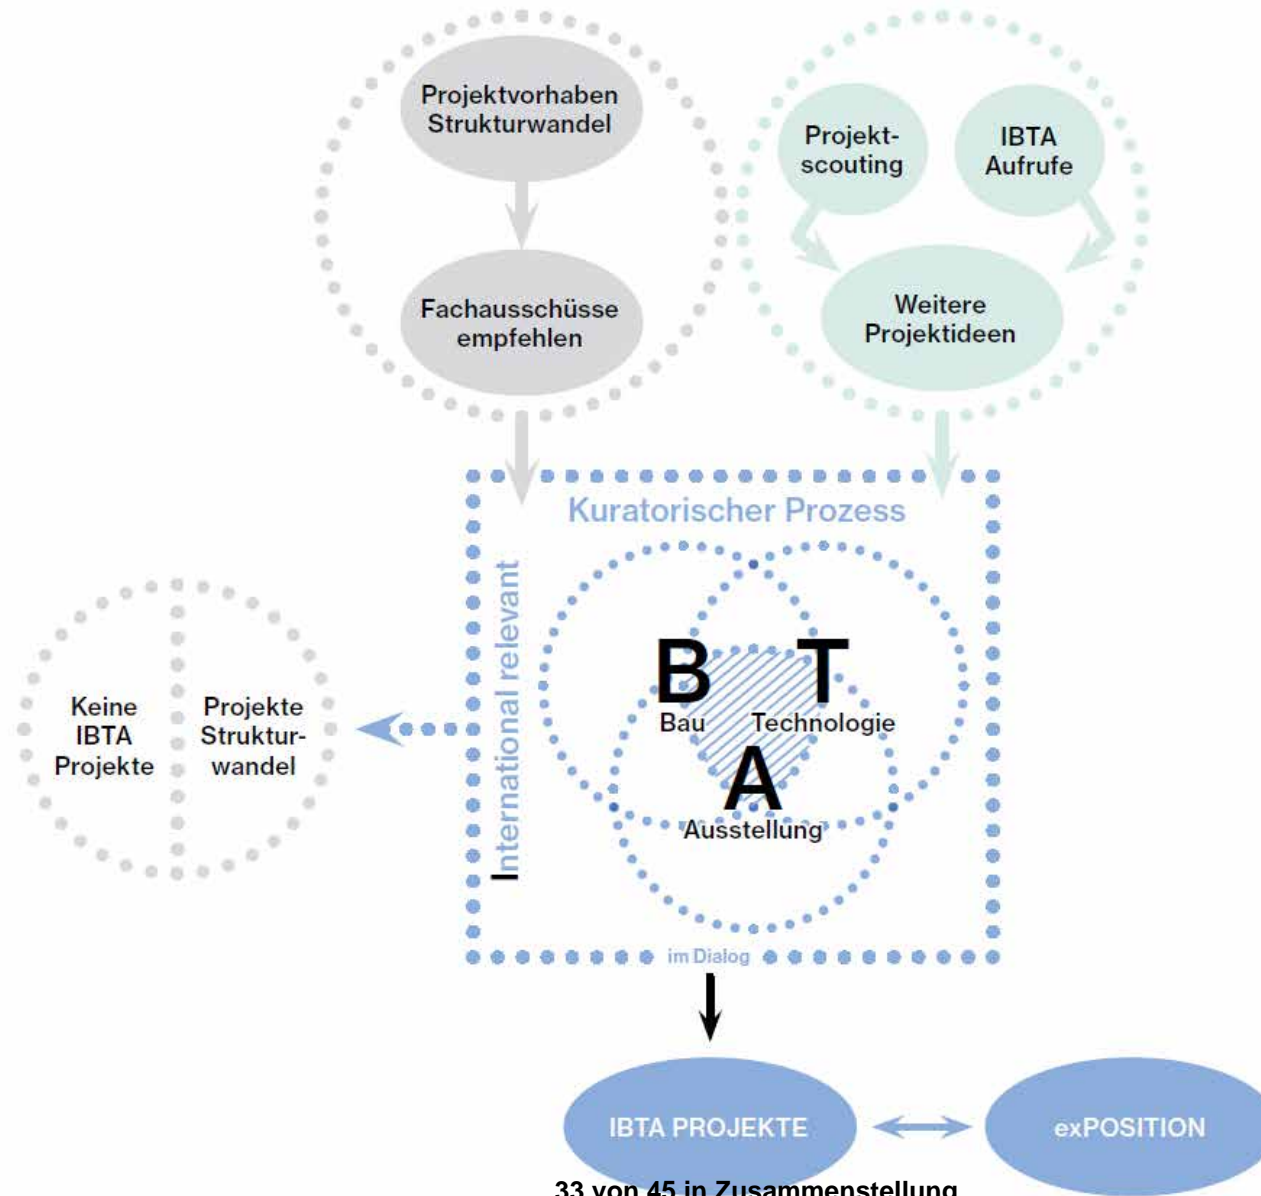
Projektvorhaben Strukturwandel

Fachausschüsse empfehlen

Projekt-scouting

IBTA Aufrufe

Weitere Projektideen

Kuratorischer Prozess

International relevant

B
Bau

T
Technologie

A
Ausstellung

im Dialog

Keine IBTA Projekte

Projekte Strukturwandel

IBTA PROJEKTE

exPOSITION

33 von 45 in Zusammenstellung